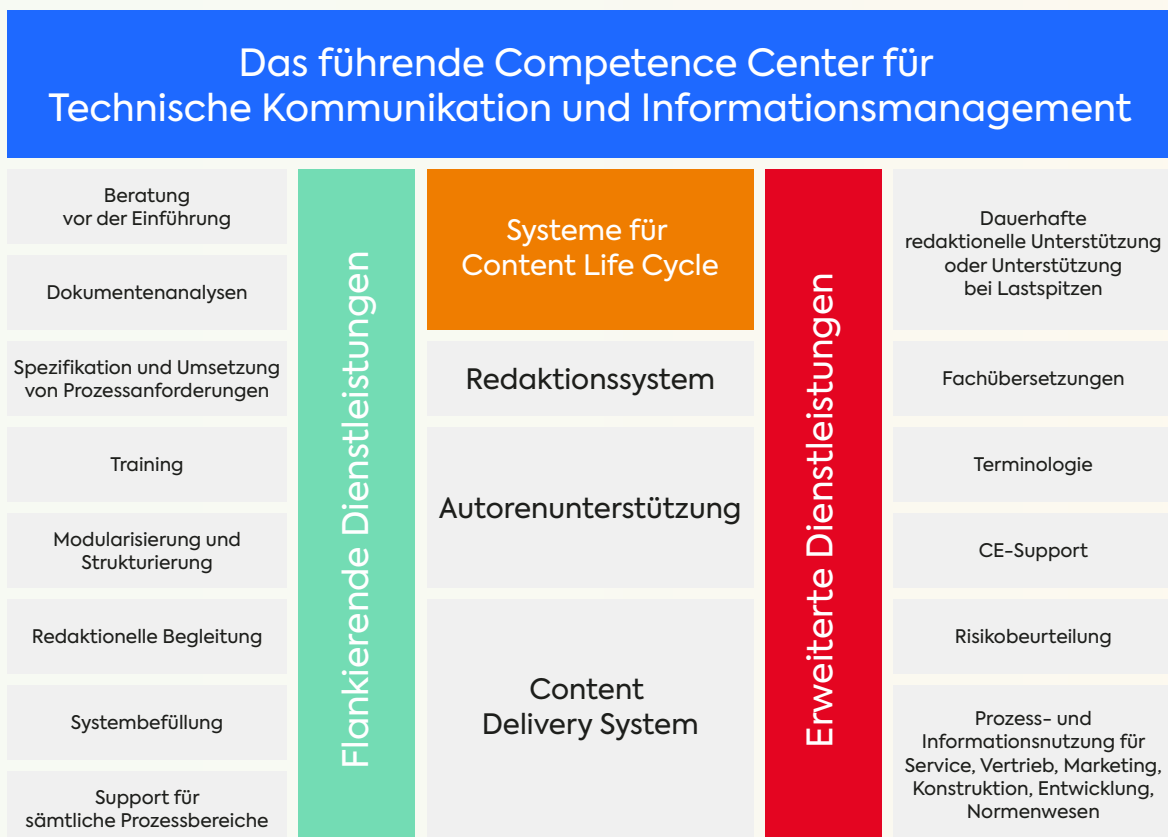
Das führende Competence Center für Technische Kommunikation und Informationsmanagement

Beratung vor der Einführung

Dokumentenanalysen

Spezifikation und Umsetzung von Prozessanforderungen

Training

Modularisierung und Strukturierung

Redaktionelle Begleitung

Systembefüllung

Support für sämtliche Prozessbereiche

Flankierende Dienstleistungen

Systeme für Content Life Cycle

Redaktionssystem

Autorenunterstützung

Content Delivery System

Erweiterte Dienstleistungen

Dauerhafte redaktionelle Unterstützung oder Unterstützung bei Lastspitzen

Fachübersetzungen

Terminologie

CE-Support

Risikobeurteilung

Prozess- und Informationsnutzung für Service, Vertrieb, Marketing, Konstruktion, Entwicklung, Normenwesen